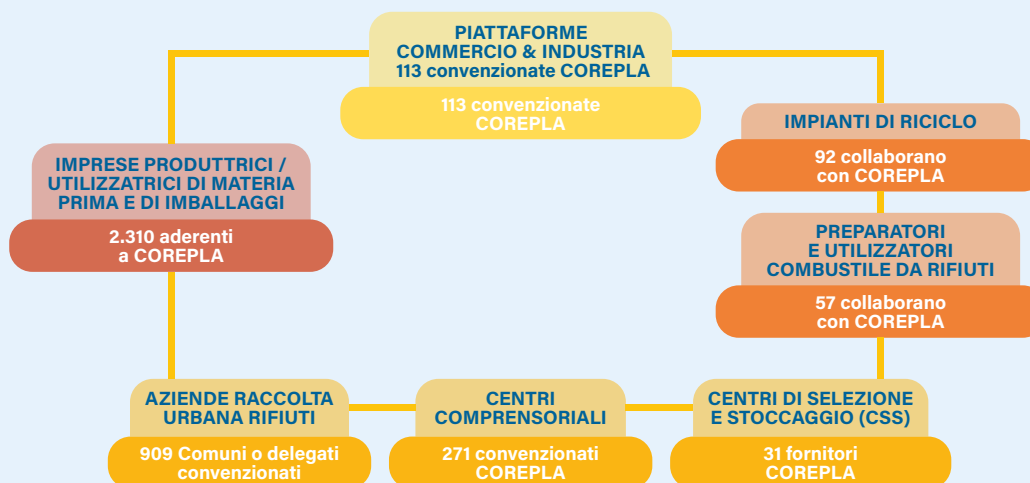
PIATTAFORME
COMMERCIO & INDUSTRIA
113 convenzionate COREPLA

113 convenzionate COREPLA

IMPIANTI DI RICICLO

92 collaborano con COREPLA

IMPRESE PRODUTTRICI / UTILIZZATRICI DI MATERIA PRIMA E DI IMBALLAGGI

2.310 aderenti a COREPLA

PREPARATORI E UTILIZZATORI COMBUSTILE DA RIFIUTI

57 collaborano con COREPLA

AZIENDE RACCOLTA URBANA RIFIUTI

909 Comuni o delegati convenzionati

CENTRI COMPRENSORIALI

271 convenzionati COREPLA

CENTRI DI SELEZIONE E STOCCAGGIO (CSS)

31 fornitori COREPLA